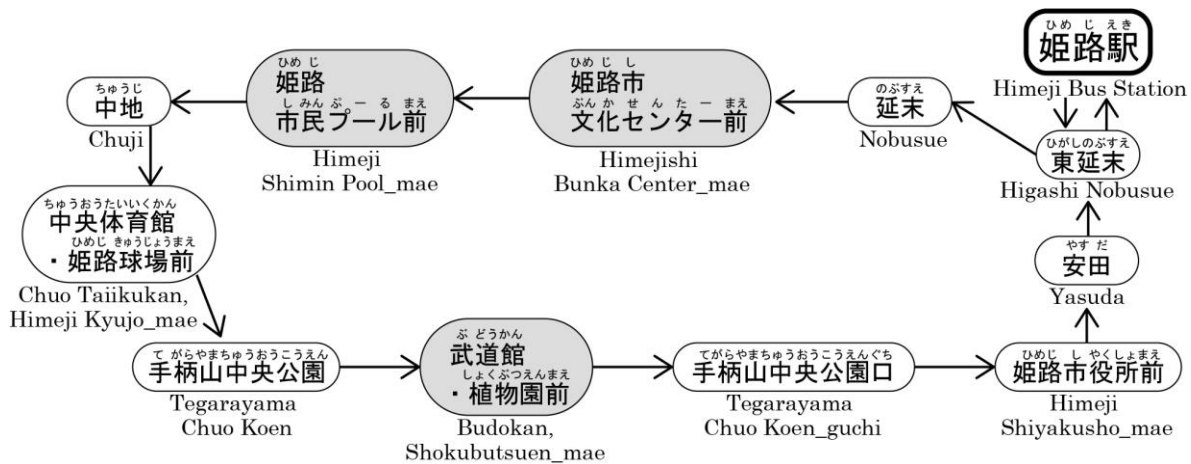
ひめじえき
姫路駅
Himeji Bus Station

ひがしのぶすえ
東延末
Higashi Nobusue

のぶすえ
延末
Nobusue

ひめじし
姫路市
ぶんかせんたーまえ
文化センター前
Himejishi
Bunka Center_mae

ひめじ
姫路
しみんぷーるまえ
市民プール前
Himeji
Shimin Pool_mae

ちゅうじ
中地
Chuji

ちゅうおうたいいくかん
中央体育館
ひめじきゅうじょうまえ
・姫路球場前
Chuo Taiikukan,
Himeji Kyujo_mae

てがらやまちゅうおうこうえん
手柄山中央公園
Tegarayama
Chuo Koen

ぶどうかん
武道館
しょくぶつえんまえ
・植物園前
Budokan,
Shokubutsuen_mae

てがらやまちゅうおうこうえんぐち
手柄山中央公園口
Tegarayama
Chuo Koen_guchi

ひめじしやくしょまえ
姫路市役所前
Himeji
Shiyakusho_mae

やすだ
安田
Yasuda